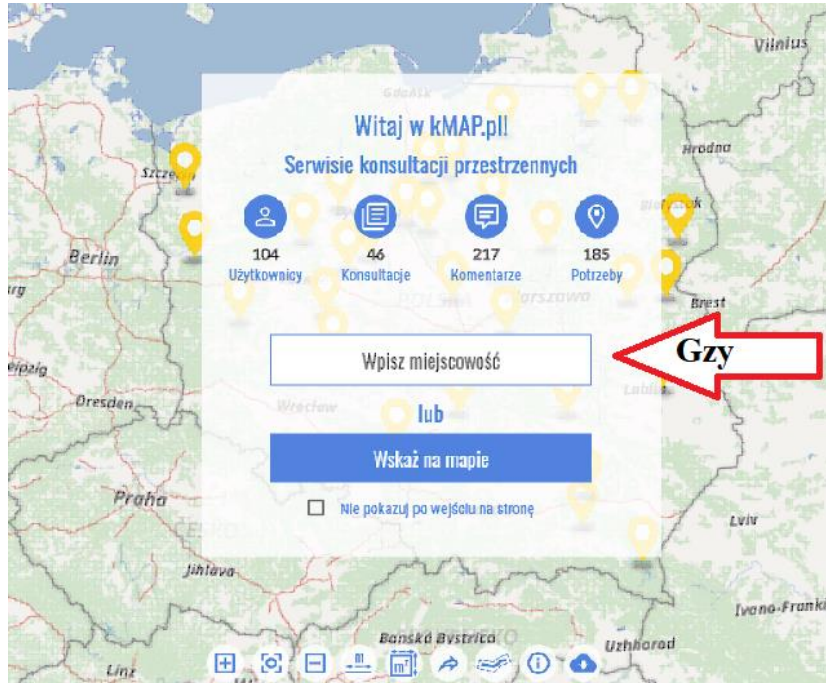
Vilnius

Gdańsk

Szczecin

Hrodna

Białystok

Berlin

Brest

Warszawa

Polska

Leipzig

Dresden

Wrocław

Lublin

Praha

Lviv

Jihlava

Ivano-Frankivsk

Banská Bystrica

Uzhhorod

Linz

Witaj w kMAP.pl!

Serwisie konsultacji przestrzennych

104
Użytkownicy

46
Konsultacje

217
Komentarze

185
Potrzeby

Wpisz miejscowość

lub

Wskaż na mapie

Nie pokazuj po wejściu na stronę

Gzy